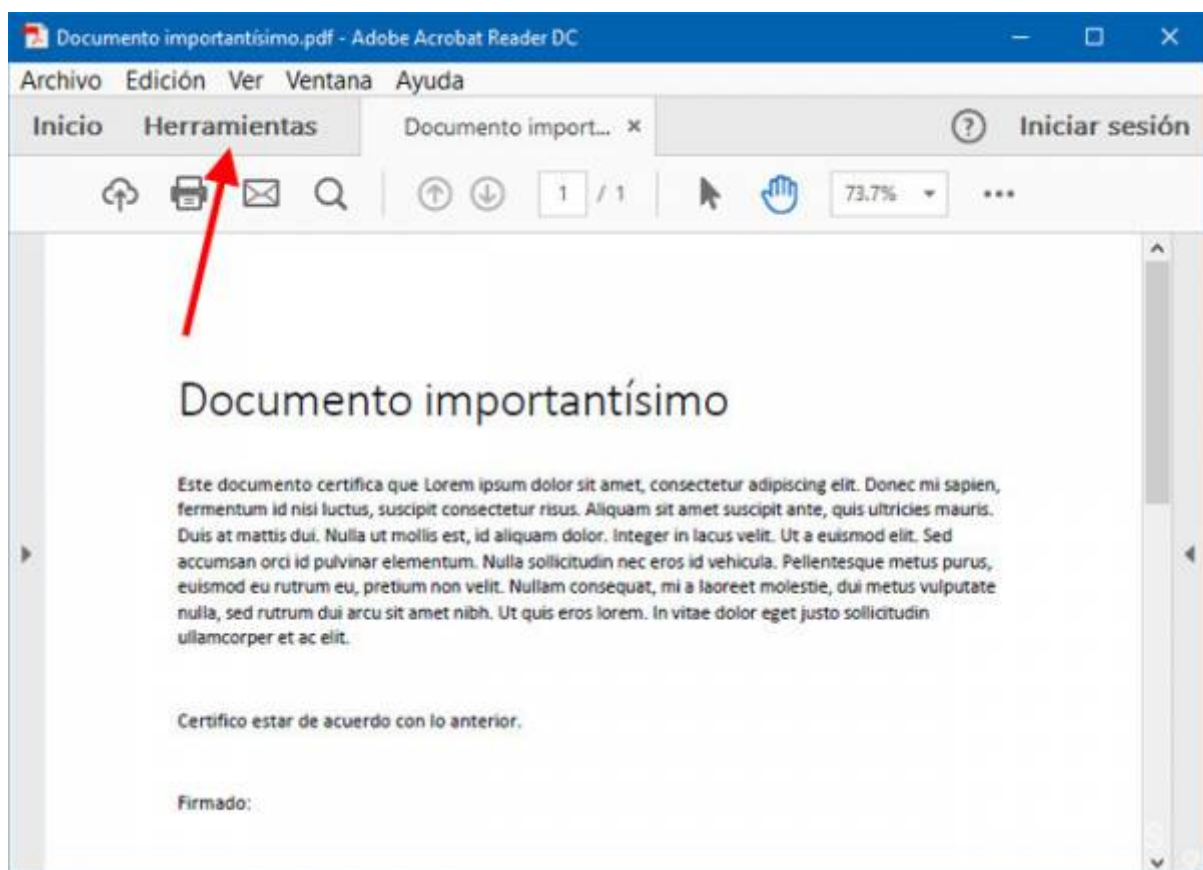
Documento importantísimo.pdf - Adobe Acrobat Reader DC

Archivo Edición Ver Ventana Ayuda

Inicio Herramientas Documento import... ×

Iniciar sesión

1 / 1

73.7%

Documento importantísimo

Este documento certifica que Lorem ipsum dolor sit amet, consectetur adipiscing elit. Donec mi sapien, fermentum id nisi luctus, suscipit consectetur risus. Aliquam sit amet suscipit ante, quis ultricies mauris. Duis at mattis dui. Nulla ut mollis est, id aliquam dolor. Integer in lacus velit. Ut a euismod elit. Sed accumsan orci id pulvinar elementum. Nulla sollicitudin nec eros id vehicula. Pellentesque metus purus, euismod eu rutrum eu, pretium non velit. Nullam consequat, mi a laoreet molestie, dui metus vulputate nulla, sed rutrum dui arcu sit amet nibh. Ut quis eros lorem. In vitae dolor eget justo sollicitudin ullamcorper et ac elit.

Certifico estar de acuerdo con lo anterior.

Firmado: